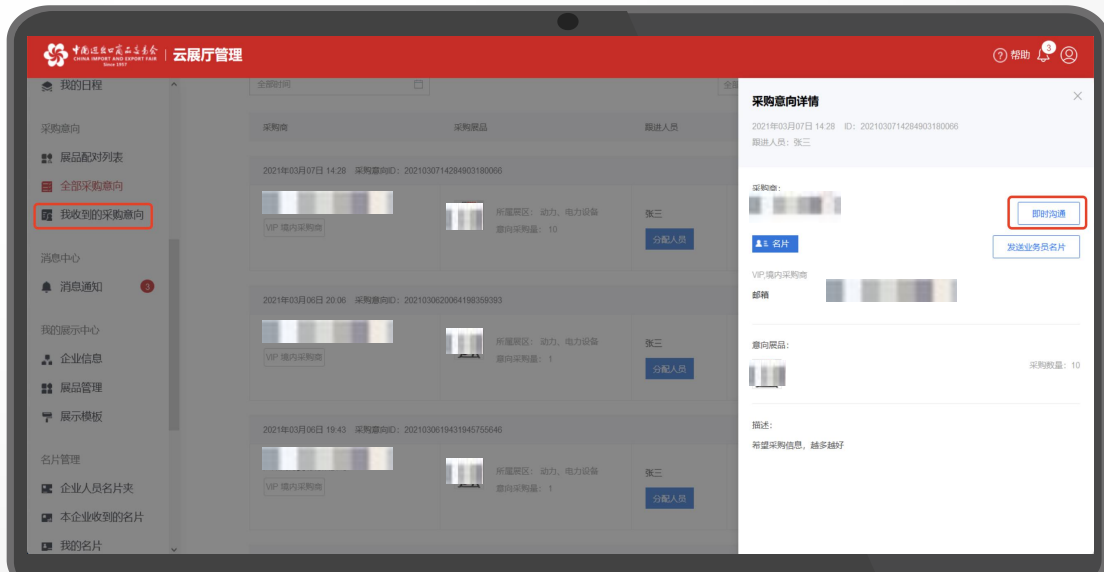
中国进出口商品交易会 CHINA IMPORT AND EXPORT FAIR Since 1957 | 云展厅管理

帮助 3

我的日程

采购意向

展品配对列表

全部采购意向

我收到的采购意向

消息中心

消息通知 3

我的展示中心

企业信息

展品管理

展示模板

名片管理

企业人员名片夹

本企业收到的名片

我的名片

全部时间

采购商

采购展品

跟进人员

2021年03月07日 14:28 采购意向ID：20210307142849031800​66

VIP 境内采购商

所属展区：动力、电力设备

意向采购量：10

张三

分配人员

2021年03月06日 20:06 采购意向ID：202103062006419835​9393

VIP 境内采购商

所属展区：动力、电力设备

意向采购量：1

张三

分配人员

2021年03月06日 19:43 采购意向ID：202103061943194575​5646

VIP 境内采购商

所属展区：动力、电力设备

意向采购量：1

张三

分配人员

采购意向详情

2021年03月07日 14:28 ID：20210307142849031800​66

跟进人员：张三

采购商：

即时沟通

名片

发送业务员名片

VIP 境内采购商

邮箱

意向展品：

采购数量：10

描述：

希望采购信息，越多越好